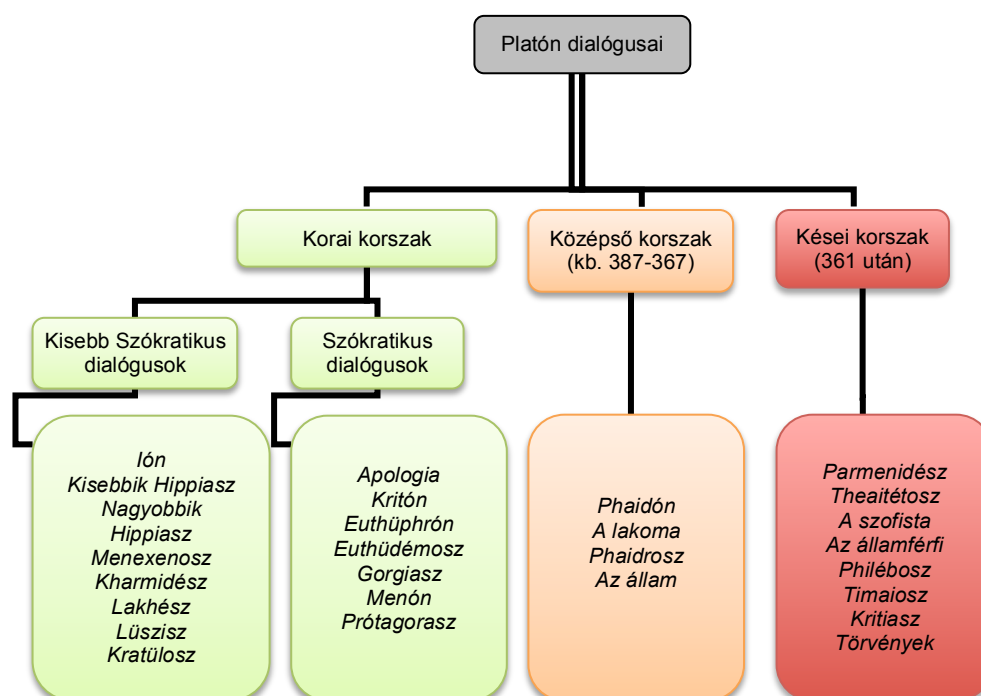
Platón dialógusai

Korai korszak

Középső korszak (kb. 387-367)

Kései korszak (361 után)

Kisebb Szókratikus dialógusok

Szókratikus dialógusok

Ión
Kisebbik Hippiasz
Nagyobbik
Hippiasz
Menexenosz
Kharmidész
Lakhész
Lüszisz
Kratülosz

Apologia
Kritón
Euthüphrón
Euthüdémosz
Gorgiasz
Menón
Prótagorasz

Phaidón
A lakoma
Phaidrosz
Az állam

Parmenidész
Theaitétosz
A szofista
Az államférfi
Philébosz
Timaiosz
Kritiasz
Törvények